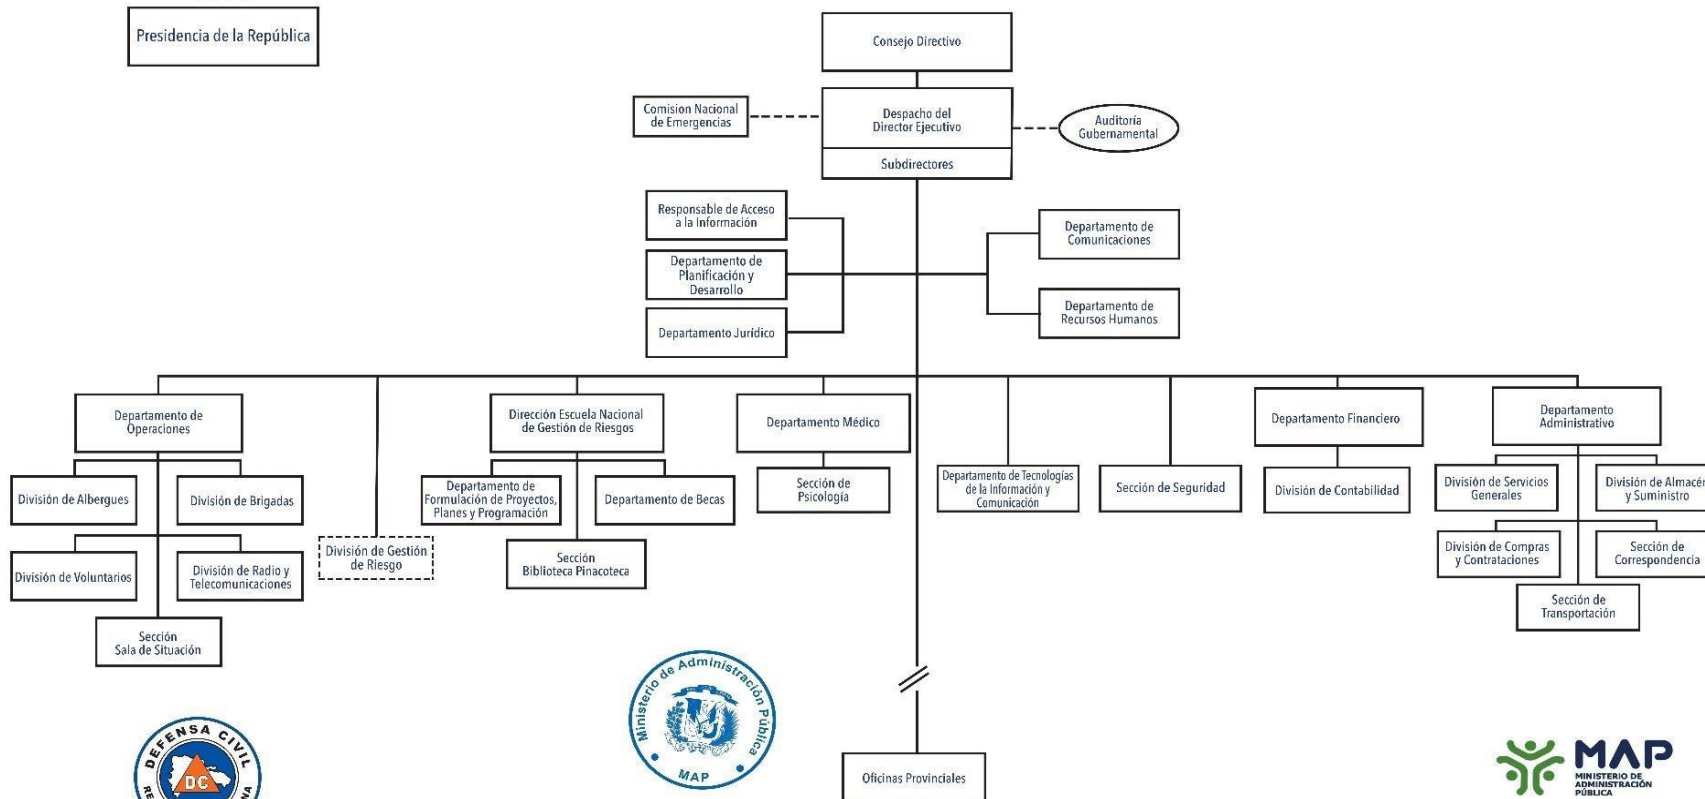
Presidencia de la República

Consejo Directivo

Comision Nacional de Emergencias

Despacho del Director Ejecutivo

Subdirectores

Auditoría Gubernamental

Responsable de Acceso a la Información

Departamento de Planificación y Desarrollo

Departamento Jurídico

Departamento de Comunicaciones

Departamento de Recursos Humanos

Departamento de Operaciones

División de Albergues

División de Brigadas

División de Voluntarios

División de Radio y Telecomunicaciones

Sección Sala de Situación

División de Gestión de Riesgo

Dirección Escuela Nacional de Gestión de Riesgos

Departamento de Formulación de Proyectos, Planes y Programación

Departamento de Becas

Sección Biblioteca Pinacoteca

Departamento Médico

Sección de Psicología

Departamento de Tecnologías de la Información y Comunicación

Sección de Seguridad

Departamento Financiero

División de Contabilidad

Departamento Administrativo

División de Servicios Generales

División de Almacén y Suministro

División de Compras y Contrataciones

Sección de Correspondencia

Sección de Transportación

Oficinas Provinciales

DEFENSA CIVIL
DC
RE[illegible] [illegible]NA

Ministerio de Administración Pública
MAP

MAP
MINISTERIO DE ADMINISTRACIÓN PÚBLICA